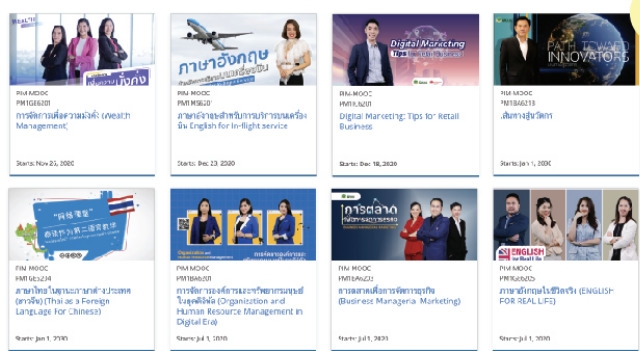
PIM MOOC
PMTGE6201
การจัดการเพื่อความมั่งคั่ง (Wealth Management)
Starts: Nov 23, 2020

ภาษาอังกฤษ
PIM MOOC
PMTMS620
ภาษาอังกฤษสำหรับการบริการบนเครื่องบิน English for In-flight service
Starts: Dec 23, 2020

Digital Marketing
PIM MOOC
PMTRA6201
Digital Marketing: Tips for Retail Business
Starts: Dec 18, 2020

PATH TOWARD INNOVATORS
PIM MOOC
PMTBA6218
เส้นทางสู่นวัตกร
Starts: Jan 1, 2020

PIM MOOC
PMTGE5234
ภาษาไทยในฐานะภาษาต่างประเทศ (สำหรับชาวจีน) (Thai as a Foreign Language for Chinese)
Starts: Jan 1, 2020

PIM MOOC
PMTBA6201
การจัดการองค์การและทรัพยากรมนุษย์ในยุคดิจิทัล (Organization and Human Resource Management in Digital Era)
Starts: Jul 1, 2020

การตลาด
PIM MOOC
PMTBA6220
การตลาดเพื่อการจัดการธุรกิจ (Business Manageria Marketing)
Starts: Jul 1, 2020

ENGLISH
PIM MOOC
PMTGE6205
ภาษาอังกฤษในชีวิตจริง (ENGLISH FOR REAL LIFE)
Starts: Jul 1, 2020